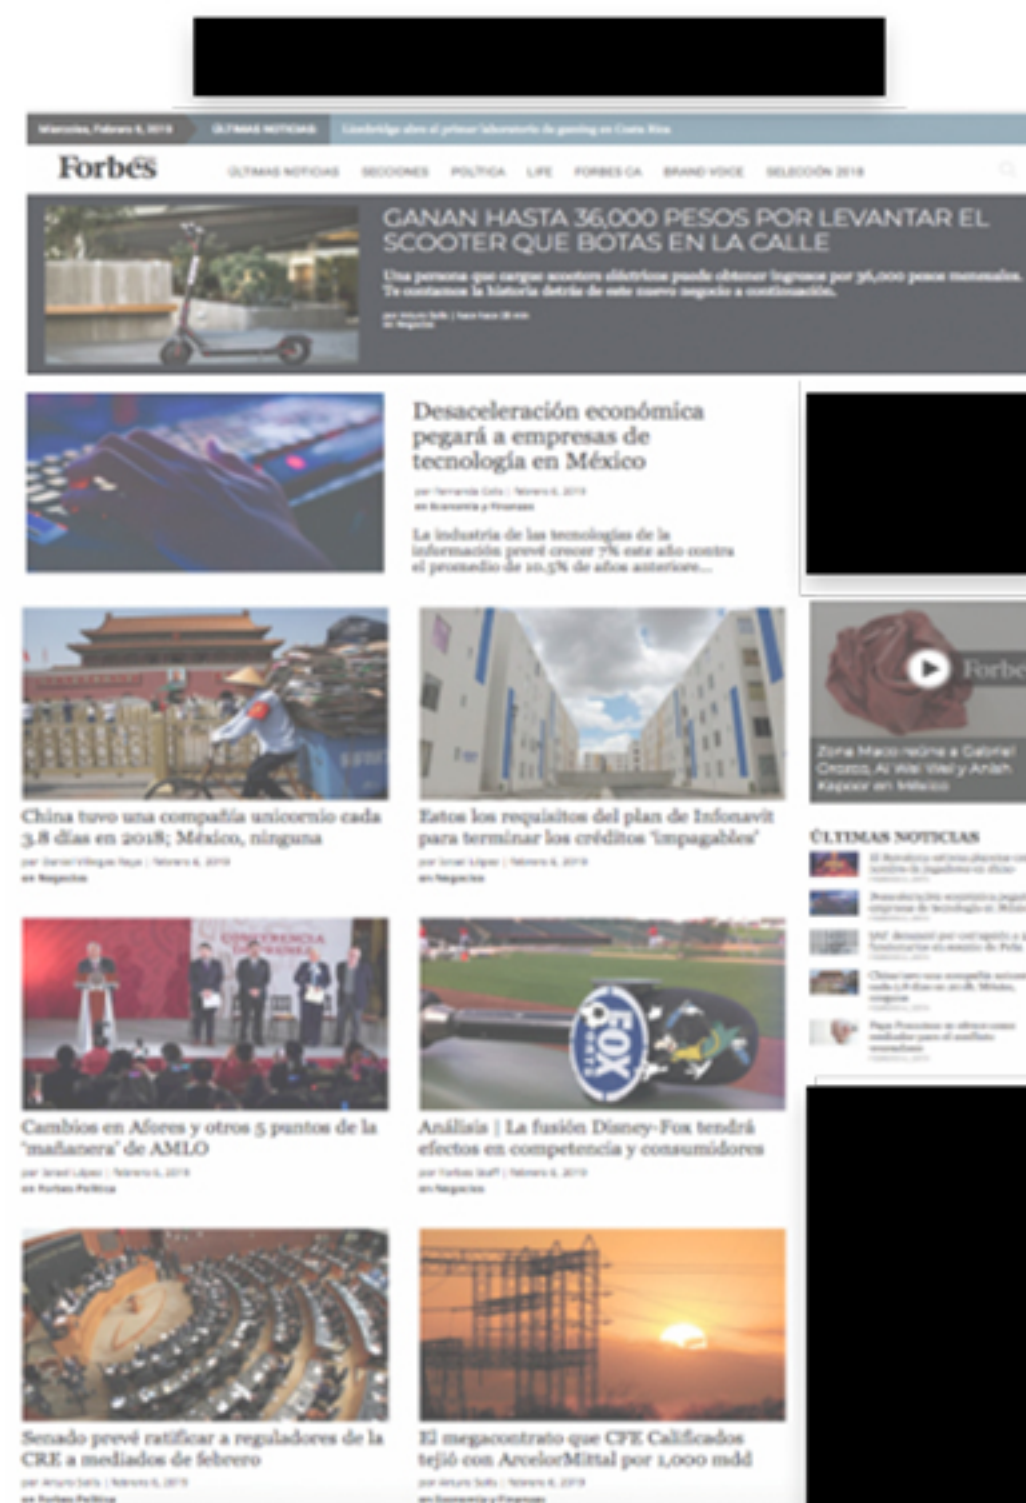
Miercoles, Febrero 6, 2019 ÚLTIMAS NOTICIAS Lionbridge abre el primer laboratorio de gaming en Costa Rica

Forbes ÚLTIMAS NOTICIAS SECCIONES POLÍTICA LIFE FORBES CA BRAND VOICE SELECCIÓN 2018

GANAN HASTA 36,000 PESOS POR LEVANTAR EL SCOOTER QUE BOTAS EN LA CALLE

Una persona que cargue scooters eléctricos puede obtener ingresos por 36,000 pesos mensuales. Te contamos la historia detrás de este nuevo negocio a continuación.

por Arturo Solís | hace hace 28 min en Negocios

Desaceleración económica pegará a empresas de tecnología en México

por Fernanda Celis | febrero 6, 2019 en Economía y Finanzas

La industria de las tecnologías de la información prevé crecer 7% este año contra el promedio de 10.5% de años anteriore...

Zona Maco reúne a Gabriel Orozco, Ai Wei Wei y Anish Kapoor en México

Forbes

China tuvo una compañía unicornio cada 3.8 días en 2018; México, ninguna

por Daniel Villegas Nava | febrero 6, 2019 en Negocios

Estos los requisitos del plan de Infonavit para terminar los créditos 'impagables'

por Israel López | febrero 6, 2019 en Negocios

ÚLTIMAS NOTICIAS

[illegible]

Cambios en Afores y otros 5 puntos de la 'mañanera' de AMLO

por Israel López | febrero 6, 2019 en Forbes Política

Análisis | La fusión Disney-Fox tendrá efectos en competencia y consumidores

por Forbes Staff | febrero 6, 2019 en Negocios

Senado prevé ratificar a reguladores de la CRE a mediados de febrero

por Arturo Solís | febrero 6, 2019 en Forbes Política

El megacontrato que CFE Calificados tejió con ArcelorMittal por 1,000 mdd

por Arturo Solís | febrero 6, 2019 en Economía y Finanzas